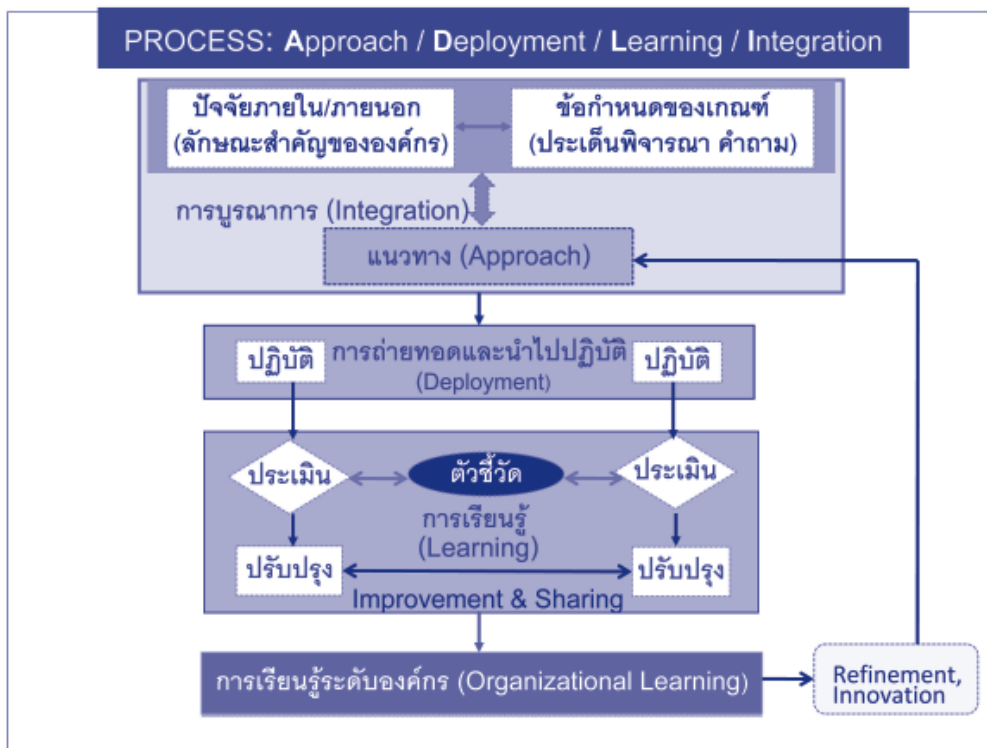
PROCESS: Approach / Deployment / Learning / Integration

ปัจจัยภายใน/ภายนอก (ลักษณะสำคัญขององค์กร)

ข้อกำหนดของเกณฑ์ (ประเด็นพิจารณา คำถาม)

การบูรณาการ (Integration)

แนวทาง (Approach)

ปฏิบัติ

การถ่ายทอดและนำไปปฏิบัติ (Deployment)

ปฏิบัติ

ประเมิน

ตัวชี้วัด

ประเมิน

การเรียนรู้ (Learning)

ปรับปรุง

ปรับปรุง

Improvement & Sharing

การเรียนรู้ระดับองค์กร (Organizational Learning)

Refinement, Innovation